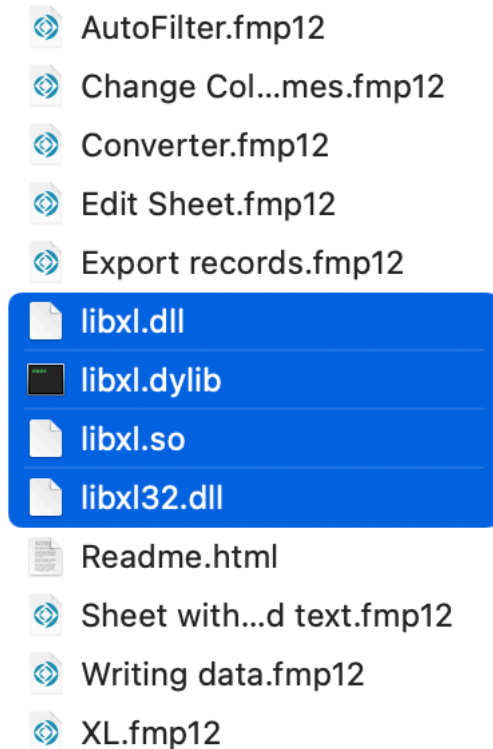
AutoFilter.fmp12
Change Col...mes.fmp12
Converter.fmp12
Edit Sheet.fmp12
Export records.fmp12
libxl.dll
libxl.dylib
libxl.so
libxl32.dll
Readme.html
Sheet with...d text.fmp12
Writing data.fmp12
XL.fmp12